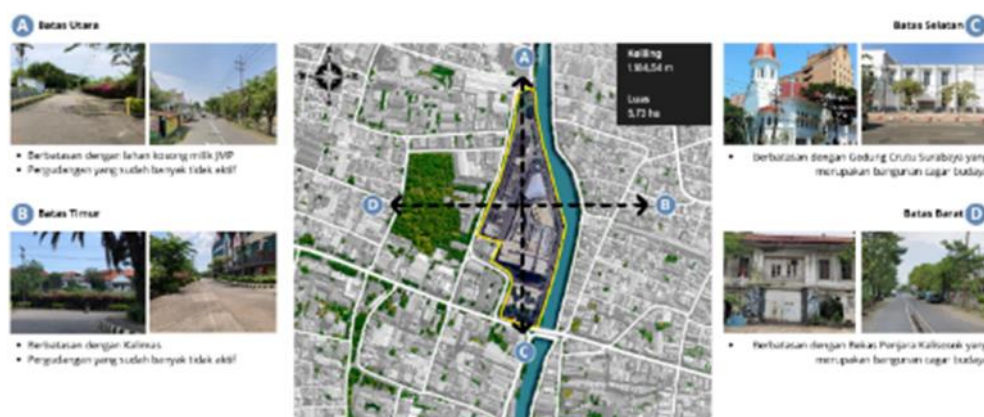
A Batas Utara

• Berbatasan dengan lahan kosong milik JMP
• Pergudangan yang sudah banyak tidak aktif

B Batas Timur

• Berbatasan dengan Kalimas
• Pergudangan yang sudah banyak tidak aktif

A

Keliling
1.164,54 m

Luas
5,73 ha

D

B

C

Batas Selatan C

• Berbatasan dengan Gedung Cruto Surabaya yang merupakan bangunan cagar budaya

Batas Barat D

• Berbatasan dengan Bekas Penjara Kalisosok yang merupakan bangunan cagar budaya